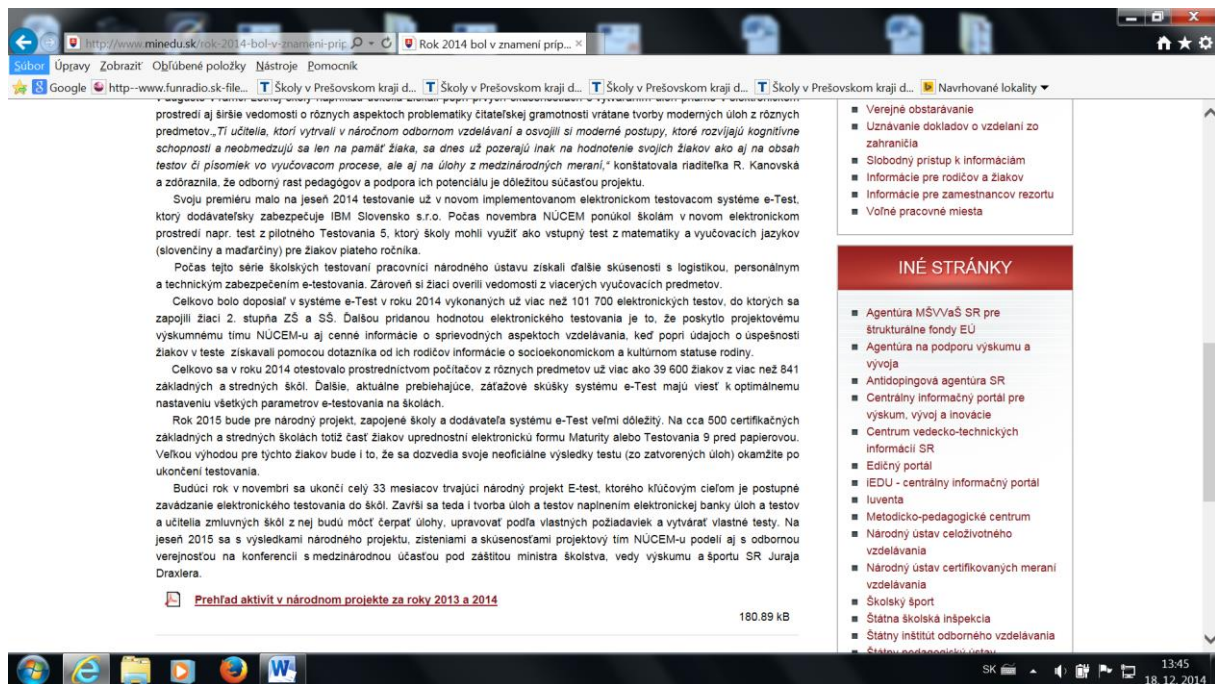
http://www.minedu.sk/rok-2014-bol-v-znameni-prip
Rok 2014 bol v znamení príp... ×

Súbor Úpravy Zobraziť Obľúbené položky Nástroje Pomocník

Google http--www.funradio.sk-file... Školy v Prešovskom kraji d... Školy v Prešovskom kraji d... Školy v Prešovskom kraji d... Školy v Prešovskom kraji d... Navrhované lokality

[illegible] prostredí aj širšie vedomosti o rôznych aspektoch problematiky čitateľskej gramotnosti vrátane tvorby moderných úloh z rôznych predmetov.„Tí učitelia, ktorí vytrvali v náročnom odbornom vzdelávaní a osvojili si moderné postupy, ktoré rozvíjajú kognitívne schopnosti a neobmedzujú sa len na pamäť žiaka, sa dnes už pozerajú inak na hodnotenie svojich žiakov ako aj na obsah testov či písomiek vo vyučovacom procese, ale aj na úlohy z medzinárodných meraní," konštatovala riaditeľka R. Kanovská a zdôraznila, že odborný rast pedagógov a podpora ich potenciálu je dôležitou súčasťou projektu.

Svoju premiéru malo na jeseň 2014 testovanie už v novom implementovanom elektronickom testovacom systéme e-Test, ktorý dodávateľsky zabezpečuje IBM Slovensko s.r.o. Počas novembra NÚCEM ponúkol školám v novom elektronickom prostredí napr. test z pilotného Testovania 5, ktorý školy mohli využiť ako vstupný test z matematiky a vyučovacích jazykov (slovenčiny a maďarčiny) pre žiakov piateho ročníka.

Počas tejto série školských testovaní pracovníci národného ústavu získali ďalšie skúsenosti s logistikou, personálnym a technickým zabezpečením e-testovania. Zároveň si žiaci overili vedomosti z viacerých vyučovacích predmetov.

Celkovo bolo doposiaľ v systéme e-Test v roku 2014 vykonaných už viac než 101 700 elektronických testov, do ktorých sa zapojili žiaci 2. stupňa ZŠ a SŠ. Ďalšou pridanou hodnotou elektronického testovania je to, že poskytlo projektovému výskumnému tímu NÚCEM-u aj cenné informácie o sprievodných aspektoch vzdelávania, keď popri údajoch o úspešnosti žiakov v teste získavali pomocou dotazníka od ich rodičov informácie o socioekonomickom a kultúrnom statuse rodiny.

Celkovo sa v roku 2014 otestovalo prostredníctvom počítačov z rôznych predmetov už viac ako 39 600 žiakov z viac než 841 základných a stredných škôl. Ďalšie, aktuálne prebiehajúce, záťažové skúšky systému e-Test majú viesť k optimálnemu nastaveniu všetkých parametrov e-testovania na školách.

Rok 2015 bude pre národný projekt, zapojené školy a dodávateľa systému e-Test veľmi dôležitý. Na cca 500 certifikačných základných a stredných školách totiž časť žiakov uprednostní elektronickú formu Maturity alebo Testovania 9 pred papierovou. Veľkou výhodou pre týchto žiakov bude i to, že sa dozvedia svoje neoficiálne výsledky testu (zo zatvorených úloh) okamžite po ukončení testovania.

Budúci rok v novembri sa ukončí celý 33 mesiacov trvajúci národný projekt E-test, ktorého kľúčovým cieľom je postupné zavádzanie elektronického testovania do škôl. Završí sa teda i tvorba úloh a testov naplnením elektronickej banky úloh a testov a učitelia zmluvných škôl z nej budú môcť čerpať úlohy, upravovať podľa vlastných požiadaviek a vytvárať vlastné testy. Na jeseň 2015 sa s výsledkami národného projektu, zisteniami a skúsenosťami projektový tím NÚCEM-u podelí aj s odbornou verejnosťou na konferencii s medzinárodnou účasťou pod záštitou ministra školstva, vedy výskumu a športu SR Juraja Draxlera.

Prehľad aktivít v národnom projekte za roky 2013 a 2014
180.89 kB

Verejné obstarávanie
Uznávanie dokladov o vzdelaní zo zahraničia
Slobodný prístup k informáciám
Informácie pre rodičov a žiakov
Informácie pre zamestnancov rezortu
Voľné pracovné miesta

INÉ STRÁNKY

Agentúra MŠVVaŠ SR pre štrukturálne fondy EÚ
Agentúra na podporu výskumu a vývoja
Antidopingová agentúra SR
Centrálny informačný portál pre výskum, vývoj a inovácie
Centrum vedecko-technických informácií SR
Edičný portál
iEDU - centrálny informačný portál
Iuventa
Metodicko-pedagogické centrum
Národný ústav celoživotného vzdelávania
Národný ústav certifikovaných meraní vzdelávania
Školský šport
Štátna školská inšpekcia
Štátny inštitút odborného vzdelávania
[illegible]

SK 13:45 18. 12. 2014